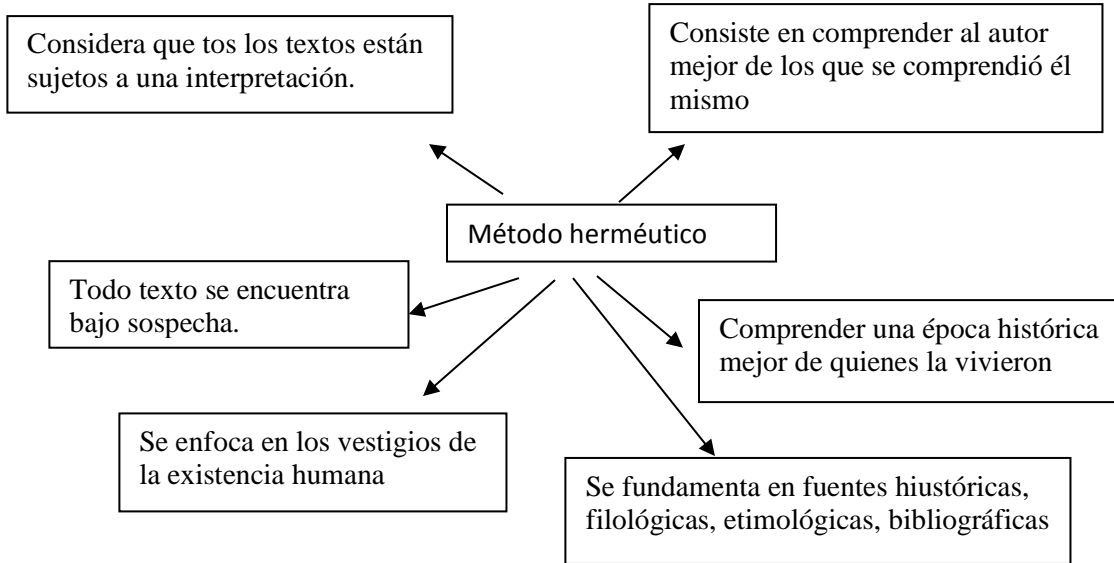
Considera que tos los textos están sujetos a una interpretación.

Consiste en comprender al autor mejor de los que se comprendió él mismo

Método herméutico

Todo texto se encuentra bajo sospecha.

Comprender una época histórica mejor de quienes la vivieron

Se enfoca en los vestigios de la existencia humana

Se fundamenta en fuentes hiustóricas, filológicas, etimológicas, bibliográficas